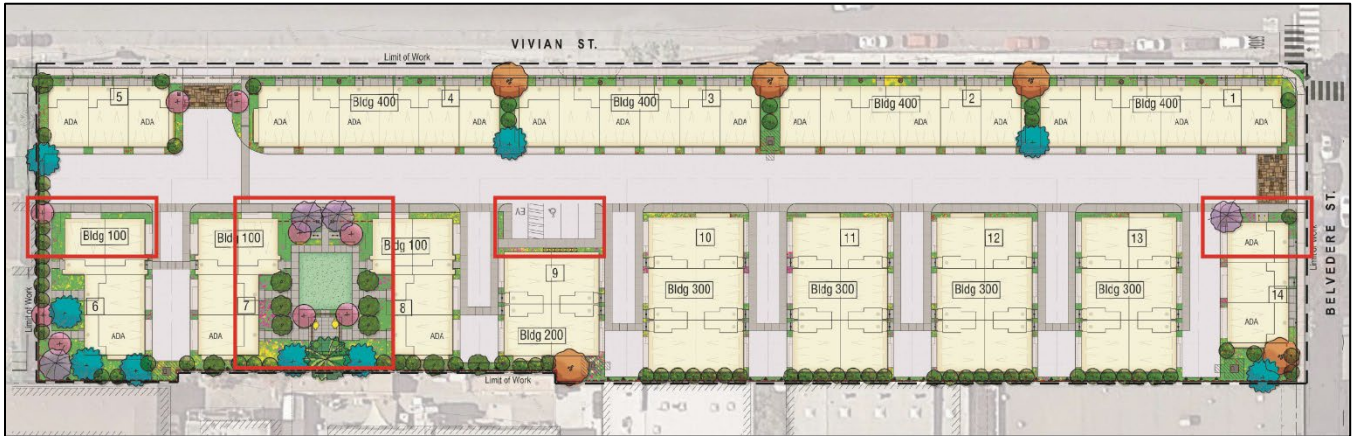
VIVIAN ST.

Limit of Work

5

ADA ADA

Bldg 400

4

ADA ADA

Bldg 400

3

ADA ADA

Bldg 400

2

ADA ADA

Bldg 400

1

ADA ADA

Bldg 100

Bldg 100

Bldg 100

Limit of Work

6

ADA

7

ADA

8

ADA

9

Bldg 200

10

Bldg 300

11

Bldg 300

12

Bldg 300

13

Bldg 300

ADA

14

ADA

Limit of Work

BELVEDERE ST.